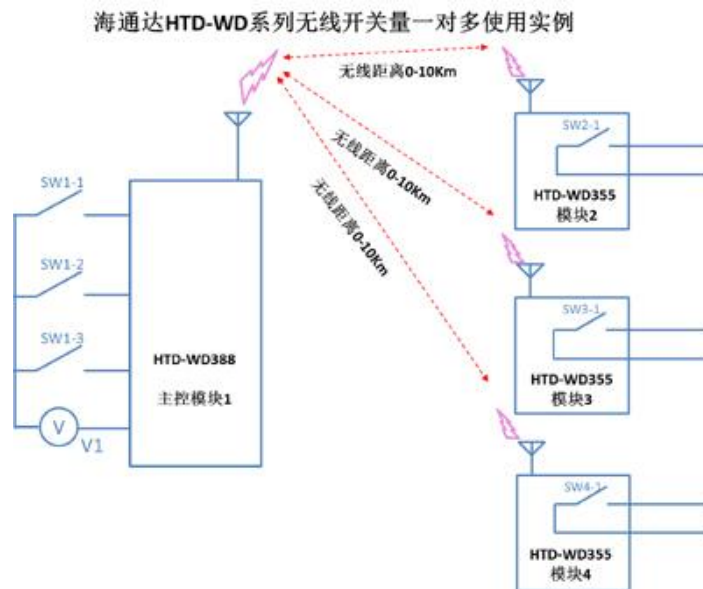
海通达HTD-WD系列无线开关量一对多使用实例

无线距离0-10Km

无线距离0-10Km

无线距离0-10Km

SW1-1

SW1-2

SW1-3

V

V1

HTD-WD388

主控模块1

SW2-1

HTD-WD355
模块2

SW3-1

HTD-WD355
模块3

SW4-1

HTD-WD355
模块4